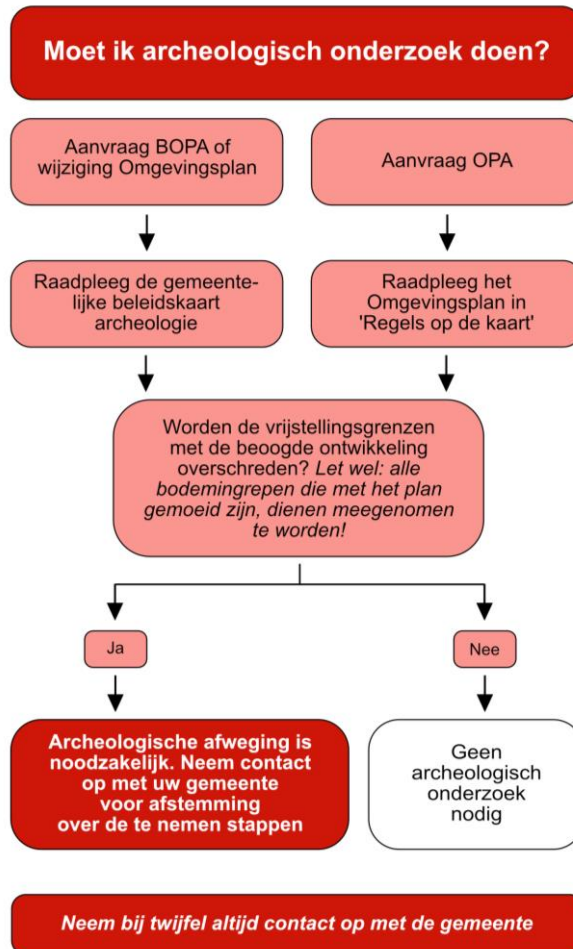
Moet ik archeologisch onderzoek doen?

Aanvraag BOPA of wijziging Omgevingsplan

Aanvraag OPA

Raadpleeg de gemeentelijke beleidskaart archeologie

Raadpleeg het Omgevingsplan in 'Regels op de kaart'

Worden de vrijstellingsgrenzen met de beoogde ontwikkeling overschreden? *Let wel: alle bodemingrepen die met het plan gemoeid zijn, dienen meegenomen te worden!*

Ja

Nee

Archeologische afweging is noodzakelijk. Neem contact op met uw gemeente voor afstemming over de te nemen stappen

Geen archeologisch onderzoek nodig

*Neem bij twijfel altijd contact op met de gemeente*